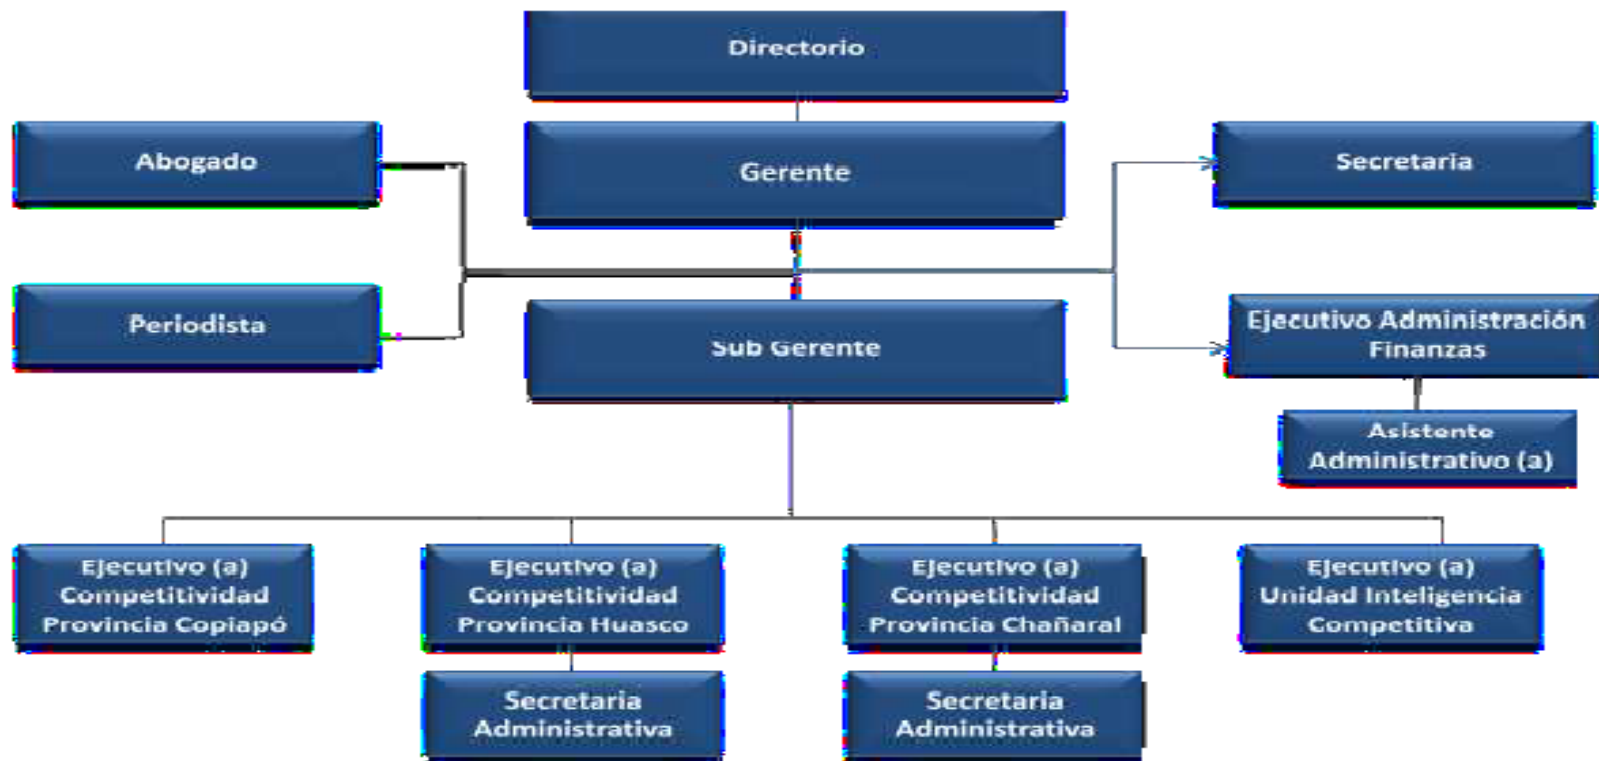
Directorio

Abogado

Gerente

Secretaria

Periodista

Sub Gerente

Ejecutivo Administración Finanzas

Asistente Administrativo (a)

Ejecutivo (a) Competitividad Provincia Copiapó

Ejecutivo (a) Competitividad Provincia Huasco

Ejecutivo (a) Competitividad Provincia Chañaral

Ejecutivo (a) Unidad Inteligencia Competitiva

Secretaria Administrativa

Secretaria Administrativa